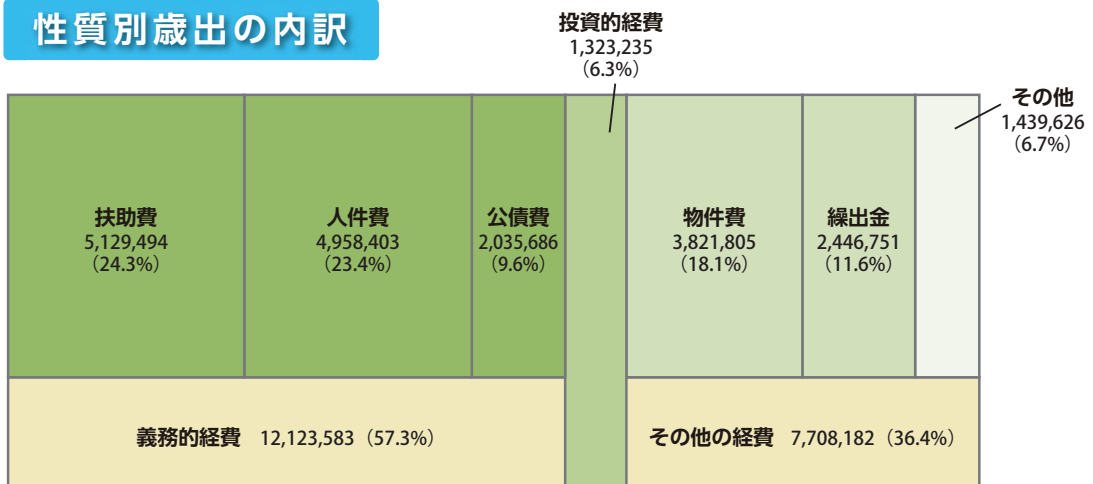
性質別歳出の内訳

投資的経費
1,323,235
(6.3%)

その他
1,439,626
(6.7%)

扶助費
5,129,494
(24.3%)

人件費
4,958,403
(23.4%)

公債費
2,035,686
(9.6%)

物件費
3,821,805
(18.1%)

繰出金
2,446,751
(11.6%)

義務的経費 12,123,583 (57.3%)

その他の経費 7,708,182 (36.4%)